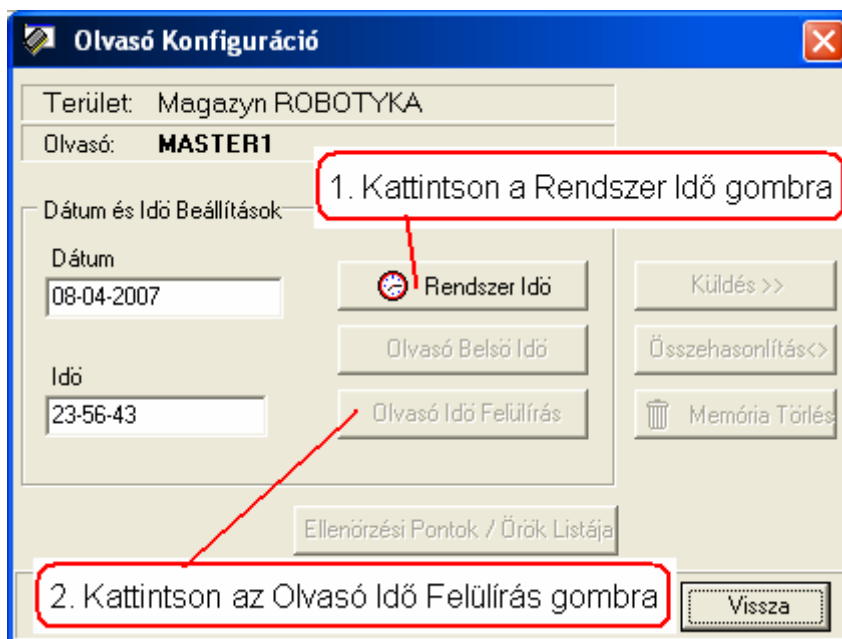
Olvasó Konfiguráció

Terület: Magazyn ROBOTYKA

Olvasó: MASTER1

1. Kattintson a Rendszer Idő gombra

Dátum és Idö Beállítások

Dátum

08-04-2007

Idö

23-56-43

Rendszer Idö

Olvasó Belsö Idö

Olvasó Idö Felülírás

Küldés >>

Összehasonlítás<>

Memória Törlés

Ellenörzési Pontok / Örök Listája

2. Kattintson az Olvasó Idő Felülírás gombra

Vissza